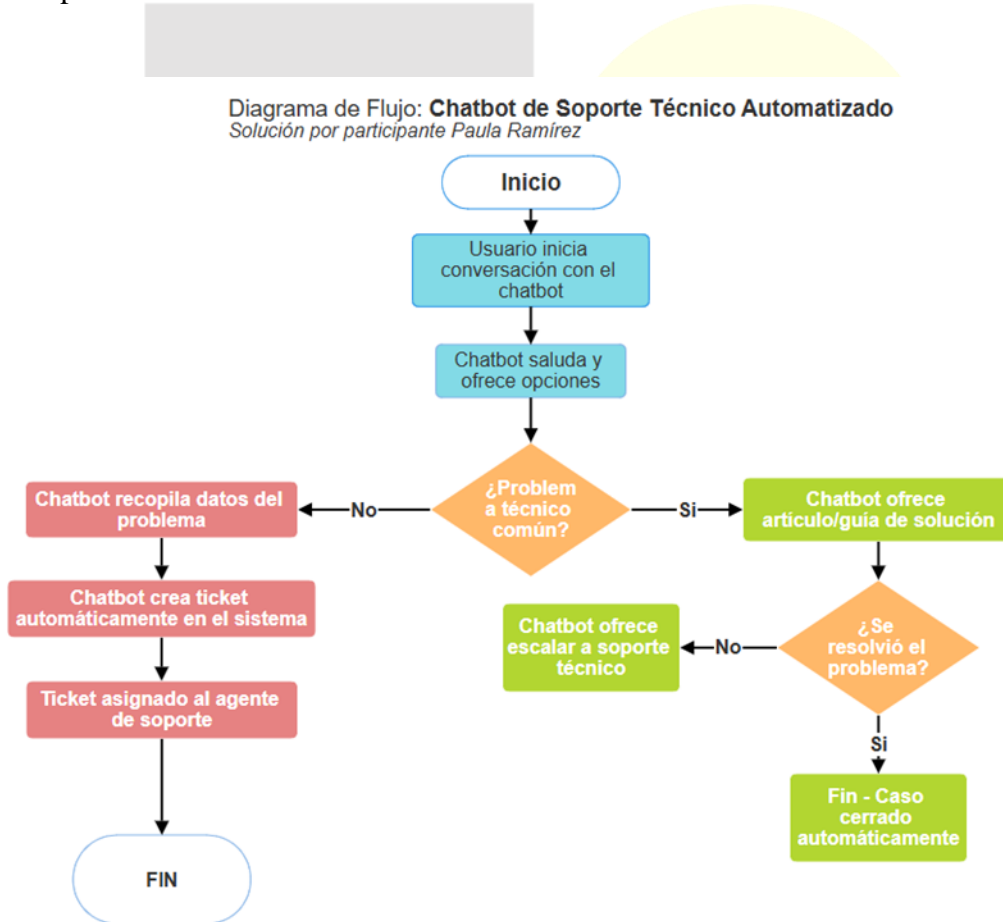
Diagrama de Flujo: **Chatbot de Soporte Técnico Automatizado**
*Solución por participante Paula Ramírez*

Inicio

Usuario inicia conversación con el chatbot

Chatbot saluda y ofrece opciones

¿Problem a técnico común?

No

Si

Chatbot recopila datos del problema

Chatbot crea ticket automáticamente en el sistema

Ticket asignado al agente de soporte

FIN

Chatbot ofrece artículo/guía de solución

¿Se resolvió el problema?

No

Chatbot ofrece escalar a soporte técnico

Si

Fin - Caso cerrado automáticamente